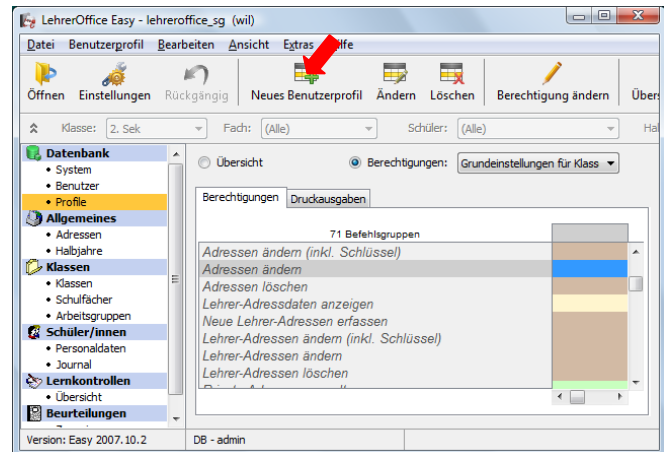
LehrerOffice Easy - lehreroffice_sg (wil)

Datei Benutzerprofil Bearbeiten Ansicht Extras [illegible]lfe

Öffnen Einstellungen Rückgängig Neues Benutzerprofil Ändern Löschen Berechtigung ändern Übers

Klasse: 2. Sek Fach: (Alle) Schüler: (Alle) Ha

Datenbank
• System
• Benutzer
• Profile
Allgemeines
• Adressen
• Halbjahre
Klassen
• Klassen
• Schulfächer
• Arbeitsgruppen
Schüler/innen
• Personaldaten
• Journal
Lernkontrollen
• Übersicht
Beurteilungen

Übersicht Berechtigungen: Grundeinstellungen für Klass

Berechtigungen Druckausgaben

71 Befehlsgruppen

Adressen ändern (inkl. Schlüssel)
Adressen ändern
Adressen löschen
Lehrer-Adressdaten anzeigen
Neue Lehrer-Adressen erfassen
Lehrer-Adressen ändern (inkl. Schlüssel)
Lehrer-Adressen ändern
Lehrer-Adressen löschen
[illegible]

Version: Easy 2007.10.2 DB - admin